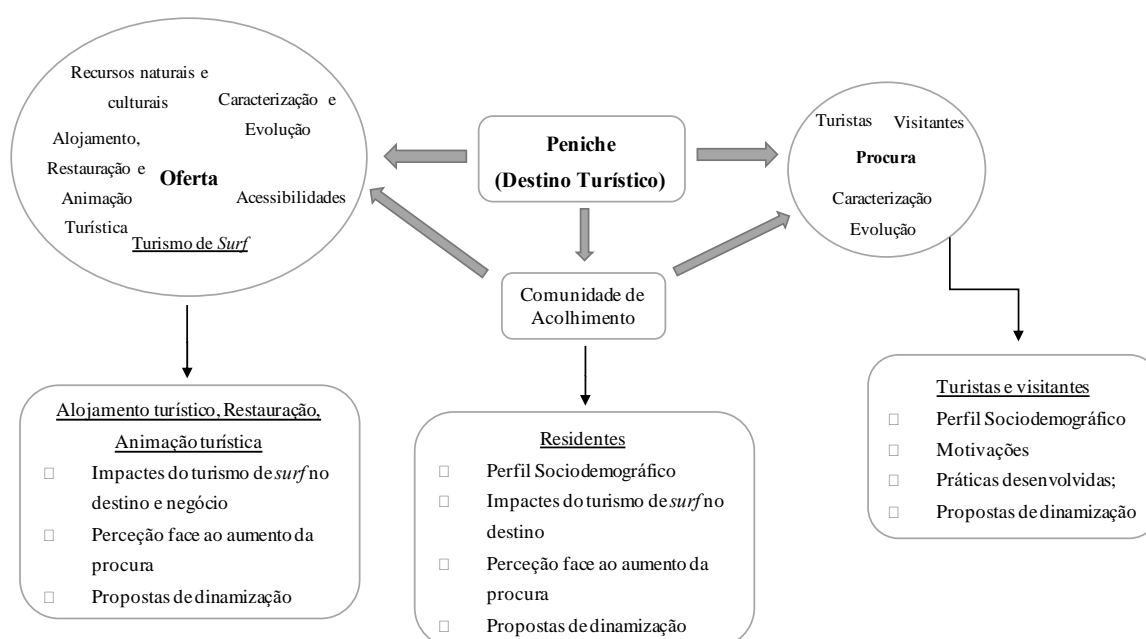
Recursos naturais e culturais

Caracterização e Evolução

Alojamento, Restauração e Animação Turística

Oferta

Acessibilidades

Turismo de *Surf*

**Peniche (Destino Turístico)**

Turistas Visitantes

**Procura**

Caracterização Evolução

Comunidade de Acolhimento

Alojamento turístico, Restauração, Animação turística
□ Impactes do turismo de *surf* no destino e negócio
□ Perceção face ao aumento da procura
□ Propostas de dinamização

Residentes
□ Perfil Sociodemográfico
□ Impactes do turismo de *surf* no destino
□ Perceção face ao aumento da procura
□ Propostas de dinamização

Turistas e visitantes
□ Perfil Sociodemográfico
□ Motivações
□ Práticas desenvolvidas;
□ Propostas de dinamização